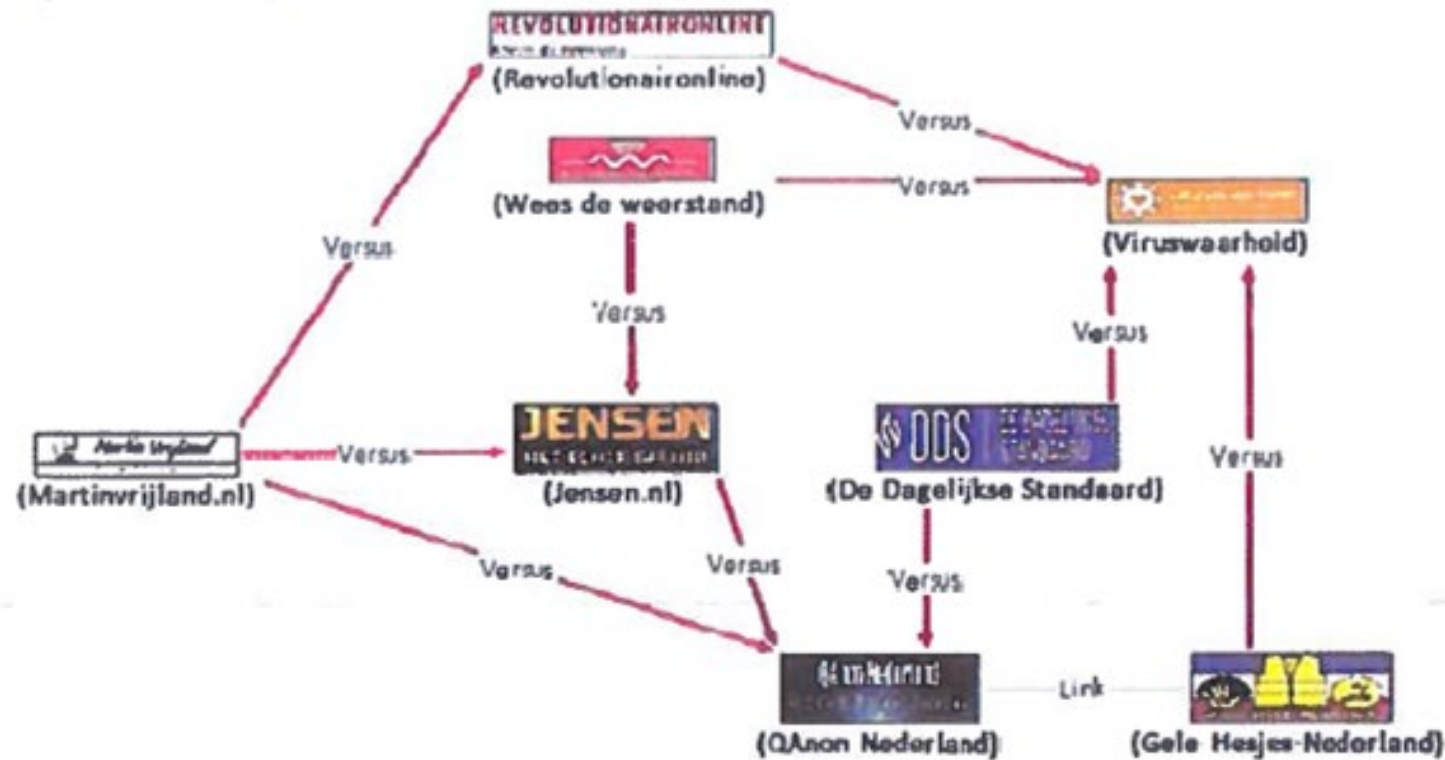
REVOLUTIONAIRONLINE
(Revolutionaironline)

Versus

(Wees de weerstand)

Versus

(Viruswaarheid)

Versus

Versus

Versus

JENSEN
(Jensen.nl)

ODS
(De Dagelijkse Standaard)

Versus

Martin Vrijland
(Martinvrijland.nl)

Versus

Versus

Versus

Versus

Versus

(QAnon Nederland)

Link

(Gele Hesjes-Nederland)